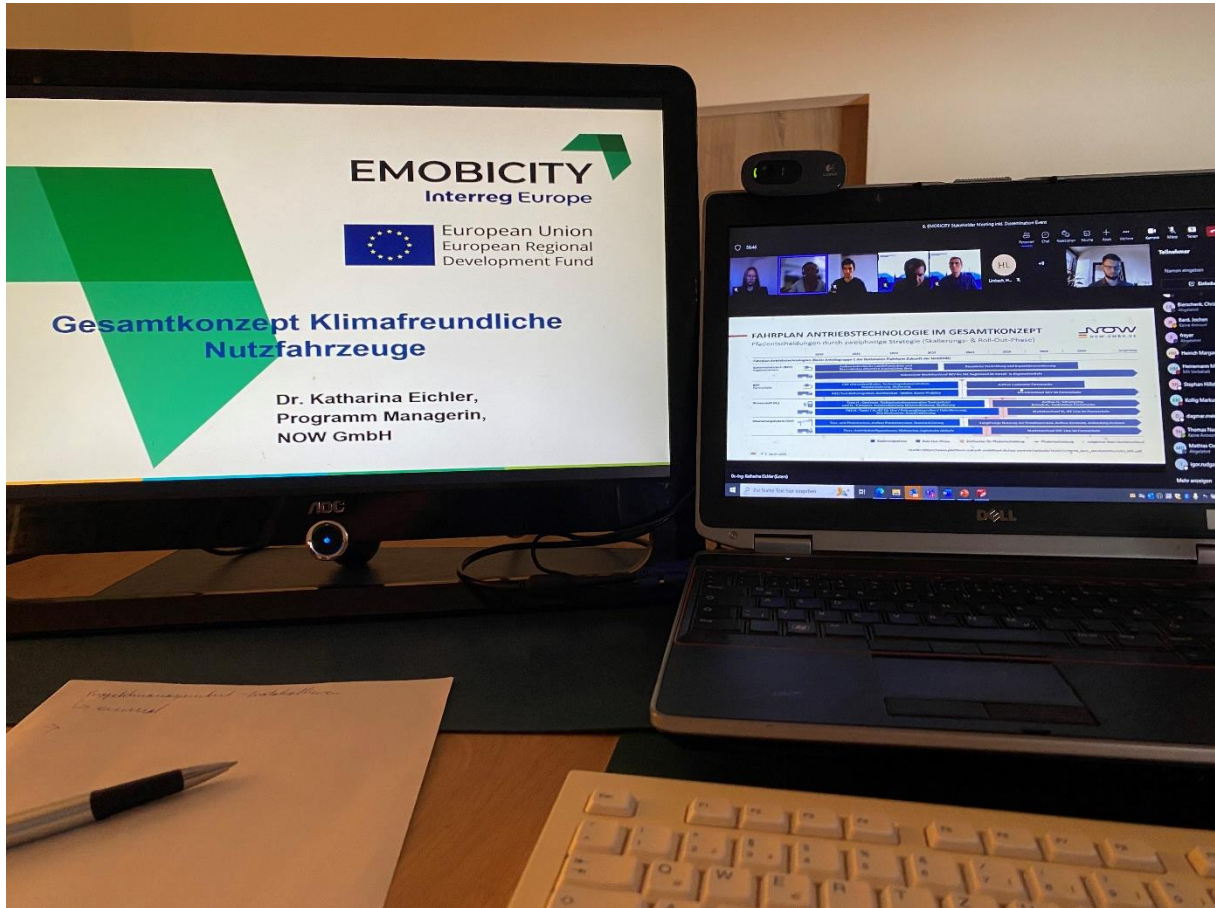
EMOBICITY
Interreg Europe

European Union
European Regional
Development Fund

Gesamtkonzept Klimafreundliche Nutzfahrzeuge

Dr. Katharina Eichler,
Programm Managerin,
NOW GmbH

AOC

FAHRPLAN ANTRIEBSTECHNOLOGIE IM GESAMTKONZEPT
Pfadentscheidungen durch zweiphasige Strategie (Skalierungs- & Roll-Out-Phase)

NOW

Teilnehmer

Mehr anzeigen

DELL